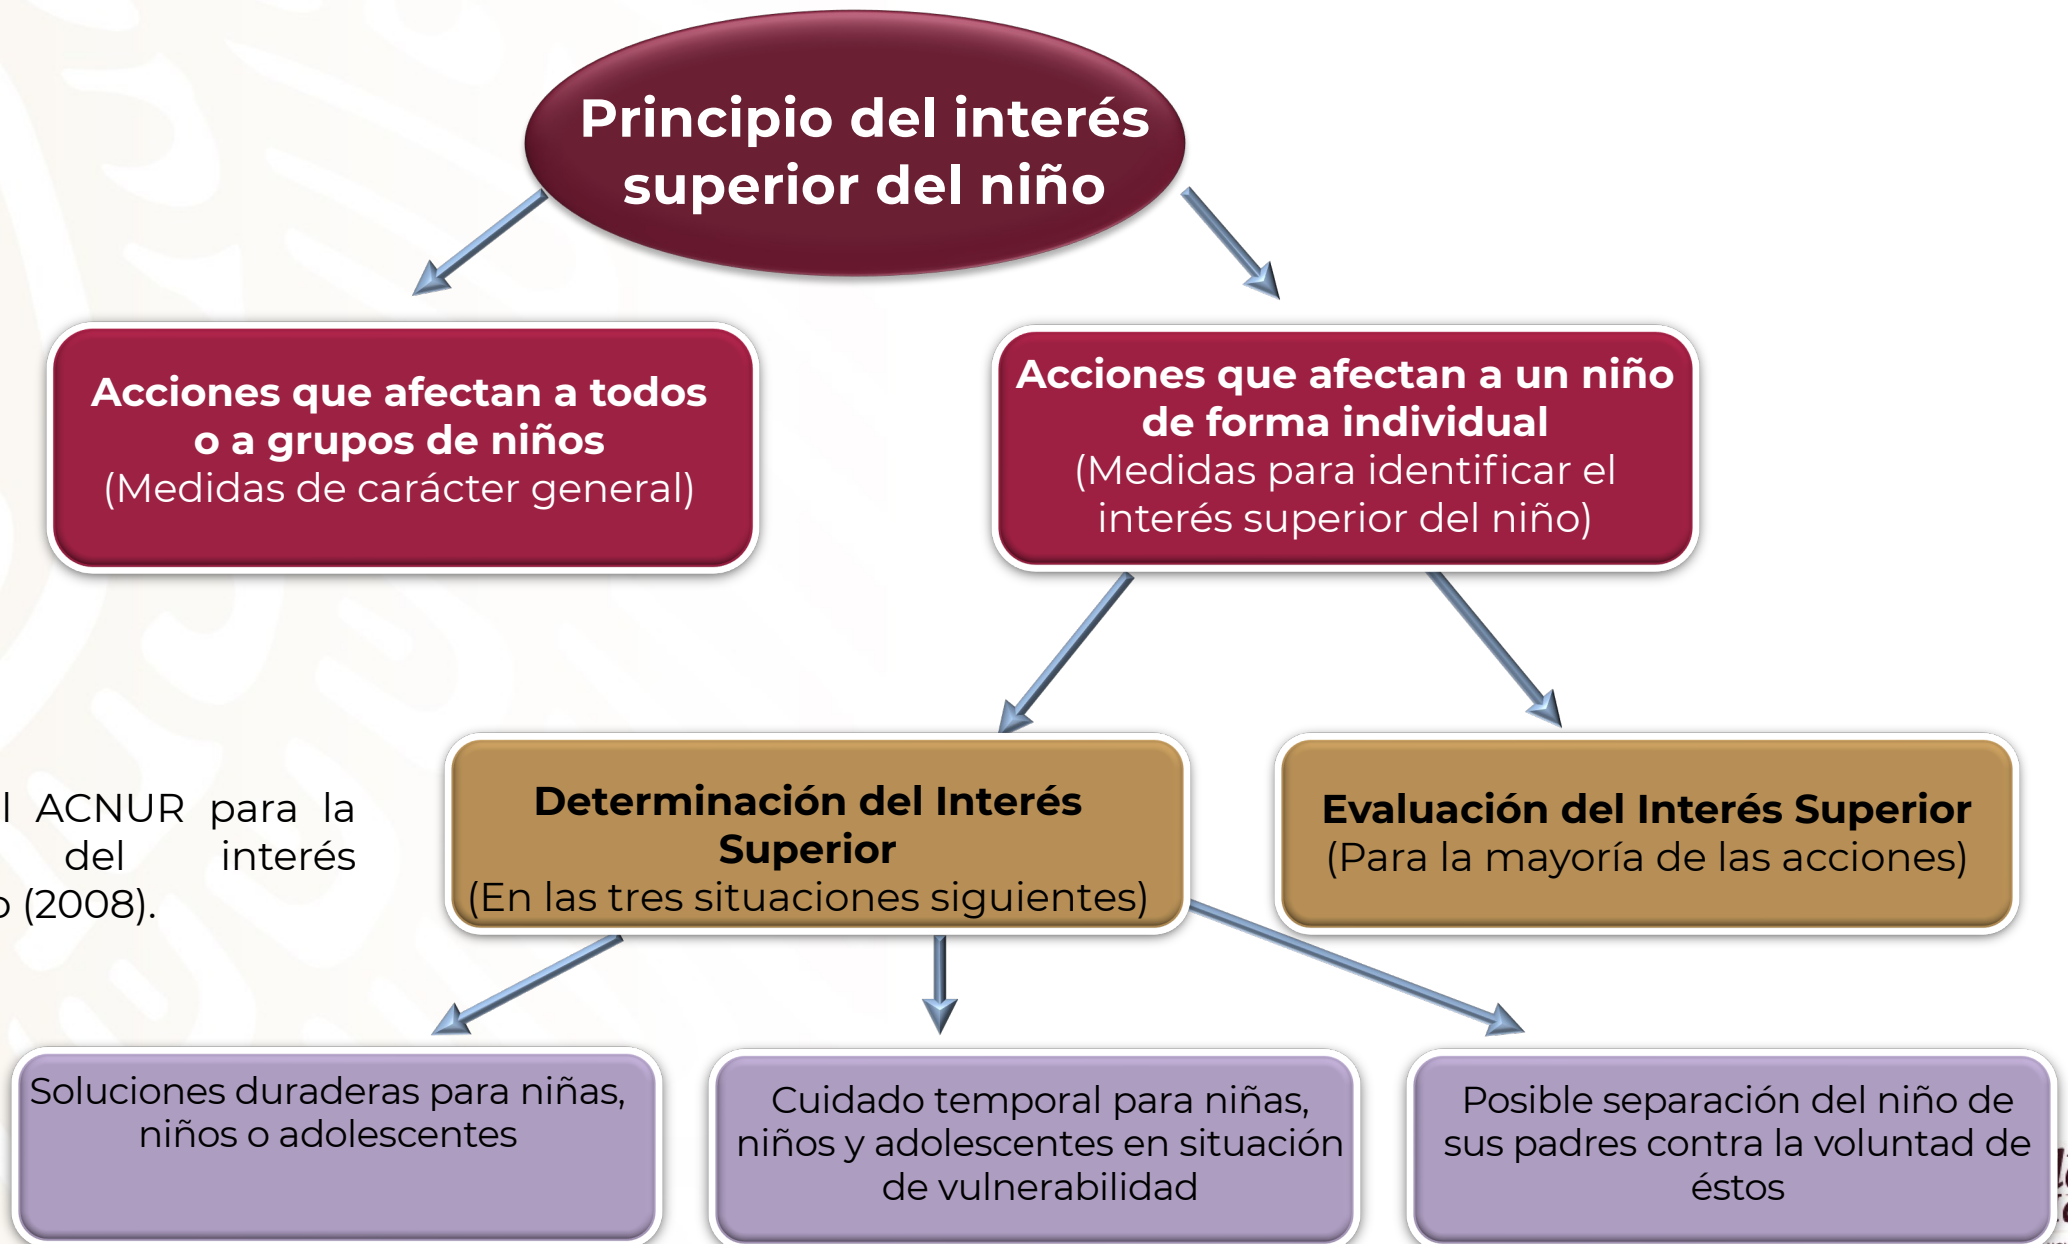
Principio del interés superior del niño

Acciones que afectan a todos o a grupos de niños
(Medidas de carácter general)

Acciones que afectan a un niño de forma individual
(Medidas para identificar el interés superior del niño)

l ACNUR para la del interés (2008).

Determinación del Interés Superior
(En las tres situaciones siguientes)

Evaluación del Interés Superior
(Para la mayoría de las acciones)

Soluciones duraderas para niñas, niños o adolescentes

Cuidado temporal para niñas, niños y adolescentes en situación de vulnerabilidad

Posible separación del niño de sus padres contra la voluntad de éstos